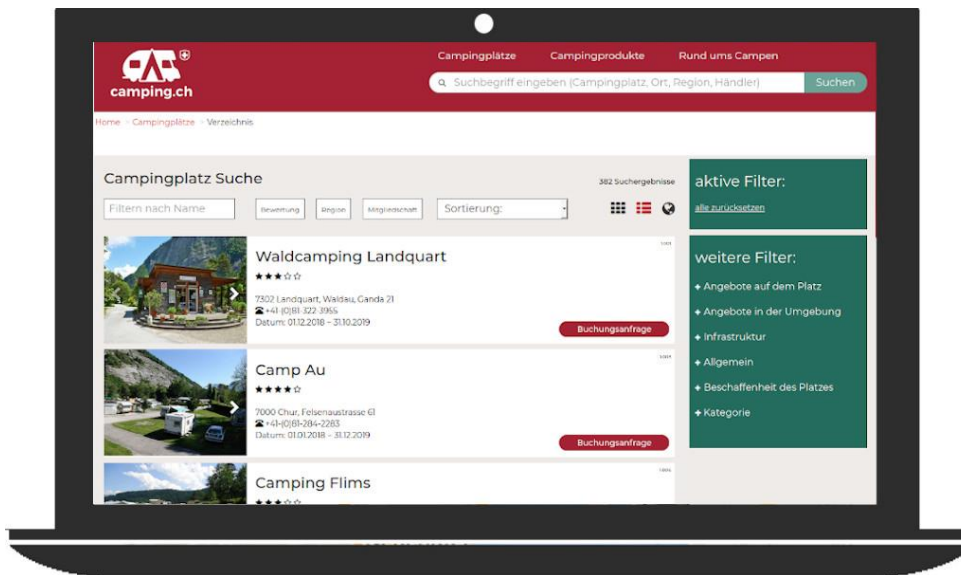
camping.ch

Campingplätze Campingprodukte Rund ums Campen

Suchbegriff eingeben (Campingplatz, Ort, Region, Händler) Suchen

Home > Campingplätze > Verzeichnis

Campingplatz Suche

382 Suchergebnisse

Filtern nach Name

Bewertung Region Mitgliedschaft Sortierung:

aktive Filter:

alle zurücksetzen

Waldcamping Landquart

★★★☆☆

7302 Landquart, Waldau, Ganda 21
+41 (0)81 322 3955
Datum: 01.12.2018 – 31.10.2019

Buchungsanfrage

Camp Au

★★★★☆

7000 Chur, Felsenaustrasse 61
+41 (0)81 284 2283
Datum: 01.01.2018 – 31.12.2019

Buchungsanfrage

Camping Flims

★★★☆☆

weitere Filter:

Angebote auf dem Platz

Angebote in der Umgebung

Infrastruktur

Allgemein

Beschaffenheit des Platzes

Kategorie